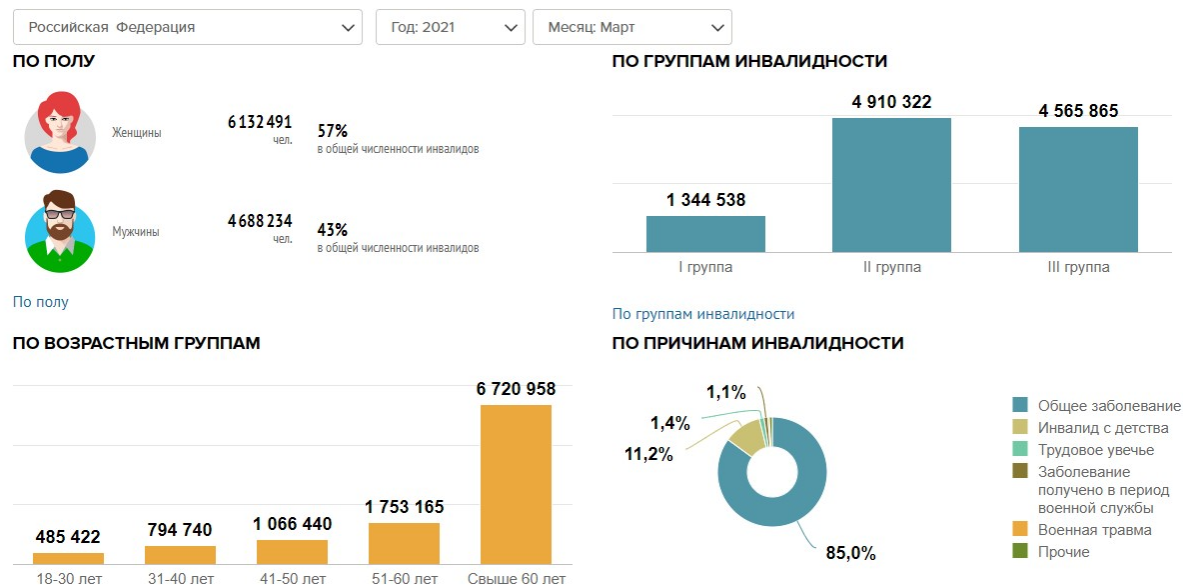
Российская Федерация
Год: 2021
Месяц: Март

ПО ПОЛУ

Женщины 6 132 491 чел. 57% в общей численности инвалидов

Мужчины 4 688 234 чел. 43% в общей численности инвалидов

По полу

ПО ГРУППАМ ИНВАЛИДНОСТИ

1 344 538
4 910 322
4 565 865

I группа
II группа
III группа

По группам инвалидности

ПО ВОЗРАСТНЫМ ГРУППАМ

485 422
794 740
1 066 440
1 753 165
6 720 958

18-30 лет
31-40 лет
41-50 лет
51-60 лет
Свыше 60 лет

ПО ПРИЧИНАМ ИНВАЛИДНОСТИ

1,1%
1,4%
11,2%
85,0%

Общее заболевание
Инвалид с детства
Трудовое увечье
Заболевание получено в период военной службы
Военная травма
Прочие